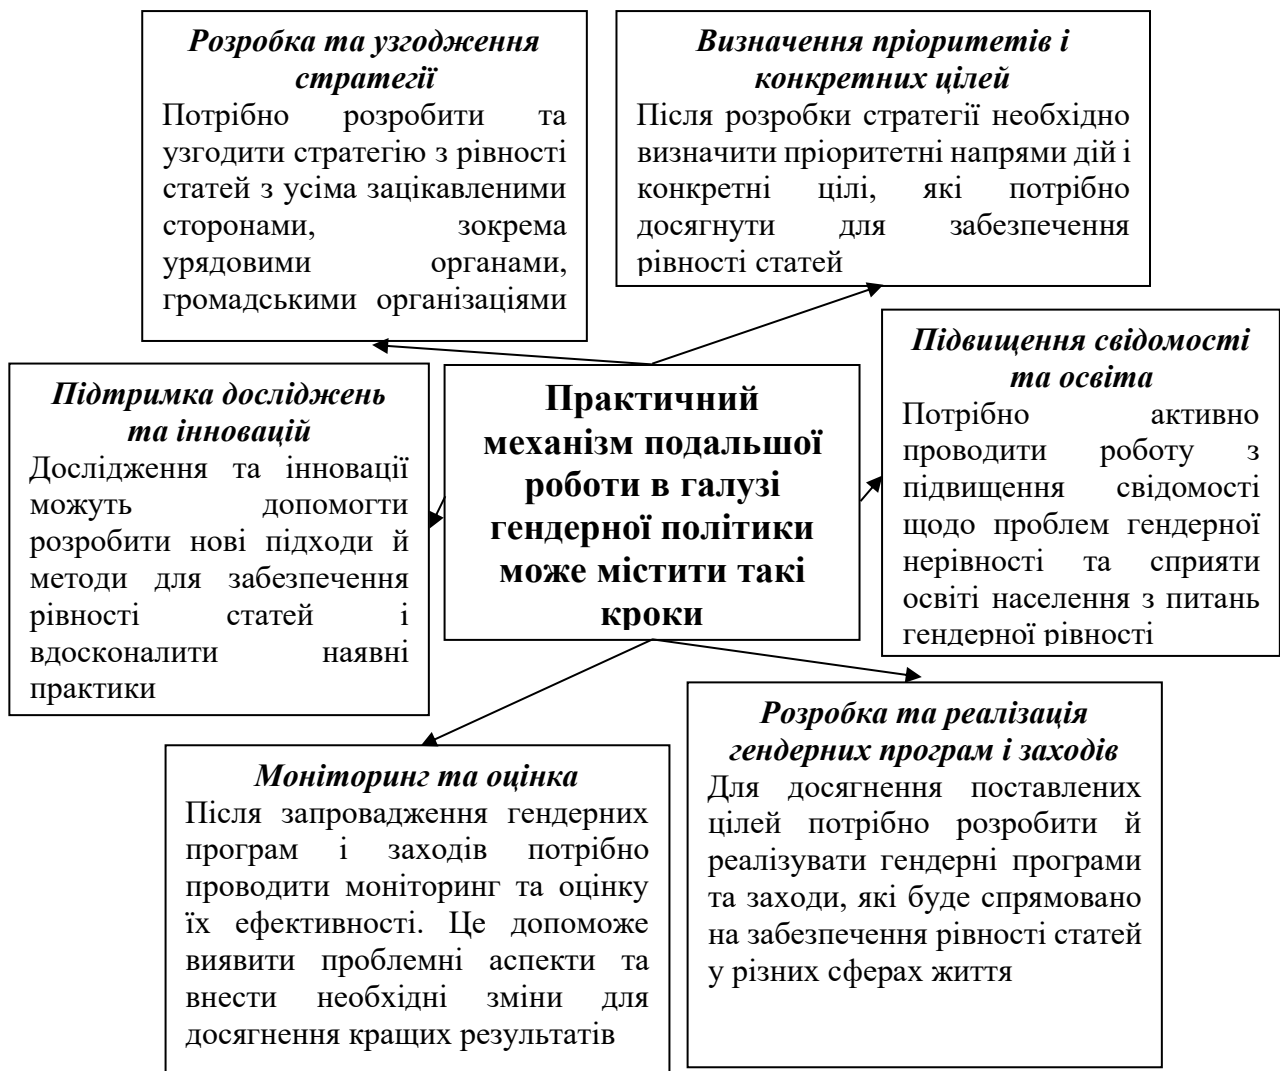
Розробка та узгодження стратегії
Потрібно розробити та узгодити стратегію з рівності статей з усіма зацікавленими сторонами, зокрема урядовими органами, громадськими організаціями

Визначення пріоритетів і конкретних цілей
Після розробки стратегії необхідно визначити пріоритетні напрями дій і конкретні цілі, які потрібно досягнути для забезпечення рівності статей

Підтримка досліджень та інновацій
Дослідження та інновації можуть допомогти розробити нові підходи й методи для забезпечення рівності статей і вдосконалити наявні практики

Практичний механізм подальшої роботи в галузі гендерної політики може містити такі кроки

Підвищення свідомості та освіта
Потрібно активно проводити роботу з підвищення свідомості щодо проблем гендерної нерівності та сприяти освіті населення з питань гендерної рівності

Моніторинг та оцінка
Після запровадження гендерних програм і заходів потрібно проводити моніторинг та оцінку їх ефективності. Це допоможе виявити проблемні аспекти та внести необхідні зміни для досягнення кращих результатів

Розробка та реалізація гендерних програм і заходів
Для досягнення поставлених цілей потрібно розробити й реалізувати гендерні програми та заходи, які буде спрямовано на забезпечення рівності статей у різних сферах життя